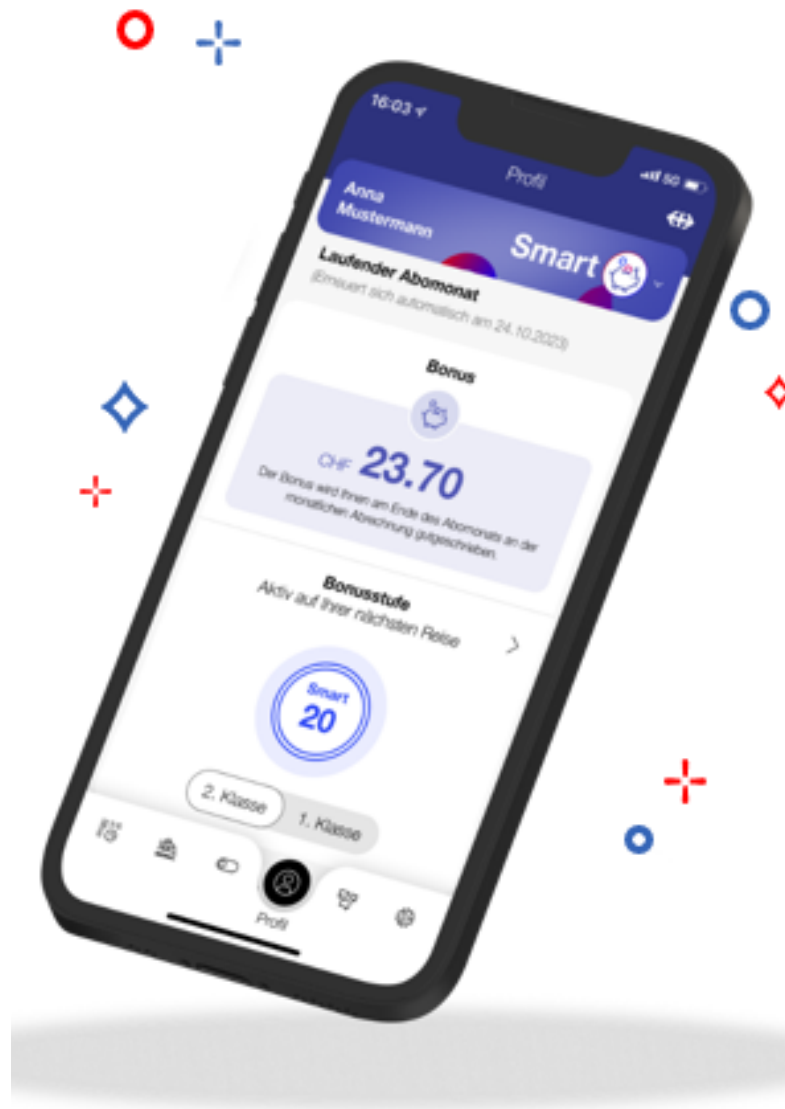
16:03

5G

Profil

Anna Mustermann

Smart

Laufender Abomonat

(Erneuert sich automatisch am 24.10.2023)

Bonus

CHF 23.70

Der Bonus wird Ihnen am Ende des Abomonats an der monatlichen Abrechnung gutgeschrieben.

Bonusstufe

Aktiv auf Ihrer nächsten Reise

Smart 20

2. Klasse

1. Klasse

Profil